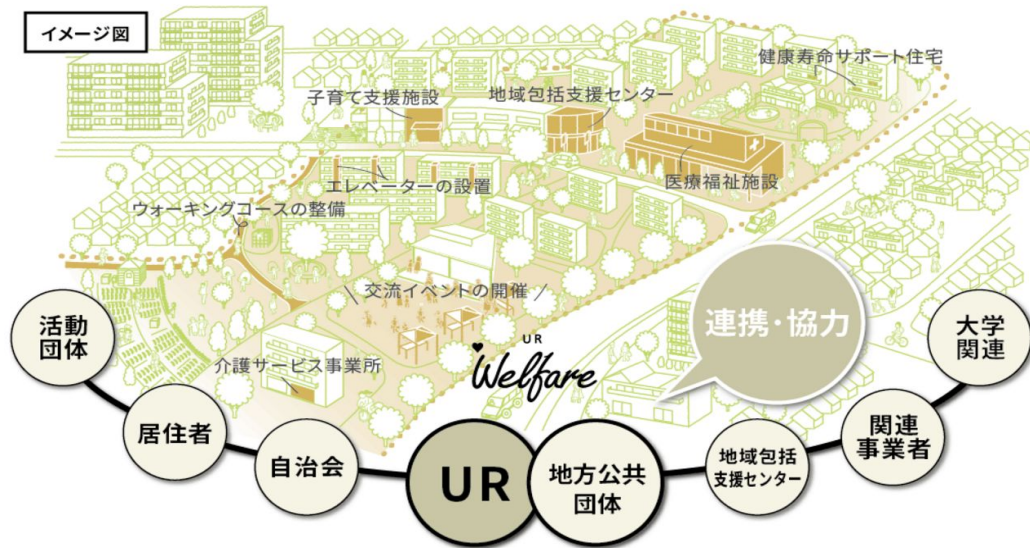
イメージ図

健康寿命サポート住宅

子育て支援施設

地域包括支援センター

エレベーターの設置

医療福祉施設

ウォーキングコースの整備

交流イベントの開催

UR Welfare

連携・協力

活動団体

居住者

自治会

UR

地方公共団体

地域包括支援センター

関連事業者

大学関連

介護サービス事業所